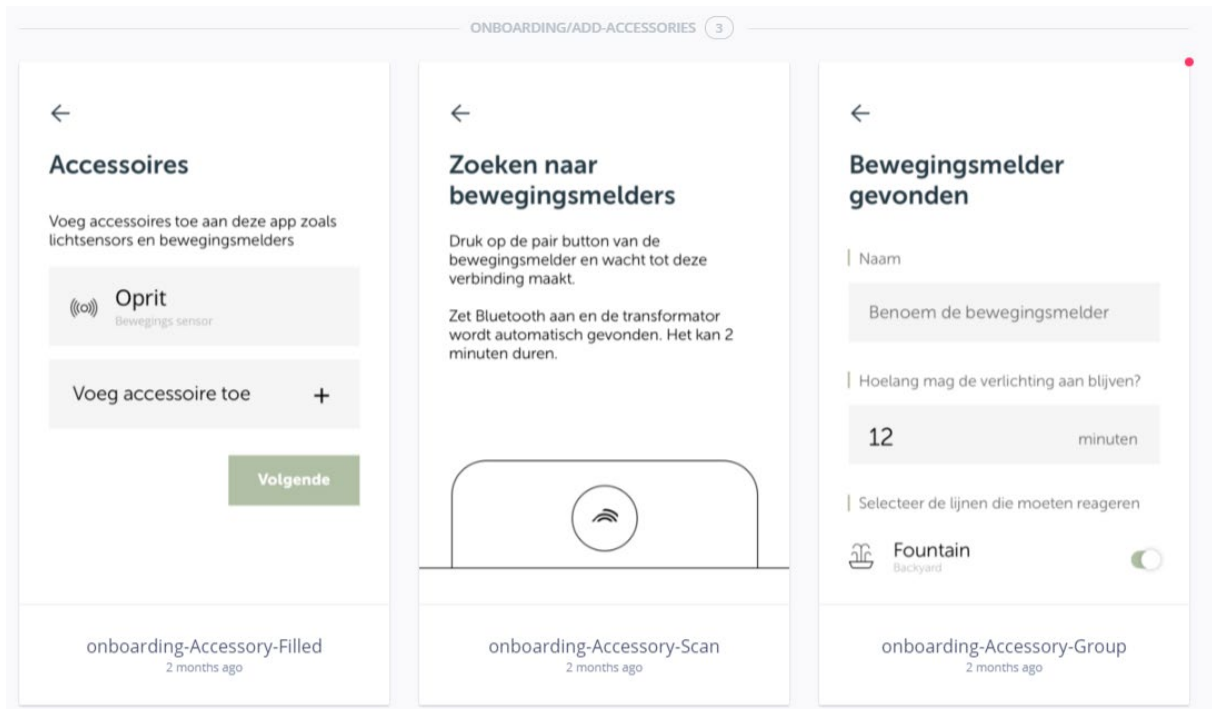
ONBOARDING/ADD-ACCESSORIES 3

←

Accessoires

Voeg accessoires toe aan deze app zoals lichtsensors en bewegingsmelders

Oprit
Bewegings sensor

Voeg accessoire toe +

Volgende

onboarding-Accessory-Filled
2 months ago

←

Zoeken naar bewegingsmelders

Druk op de pair button van de bewegingsmelder en wacht tot deze verbinding maakt.

Zet Bluetooth aan en de transformator wordt automatisch gevonden. Het kan 2 minuten duren.

onboarding-Accessory-Scan
2 months ago

←

Bewegingsmelder gevonden

Naam

Benoem de bewegingsmelder

Hoelang mag de verlichting aan blijven?

12 minuten

Selecteer de lijnen die moeten reageren

Fountain
Backyard

onboarding-Accessory-Group
2 months ago